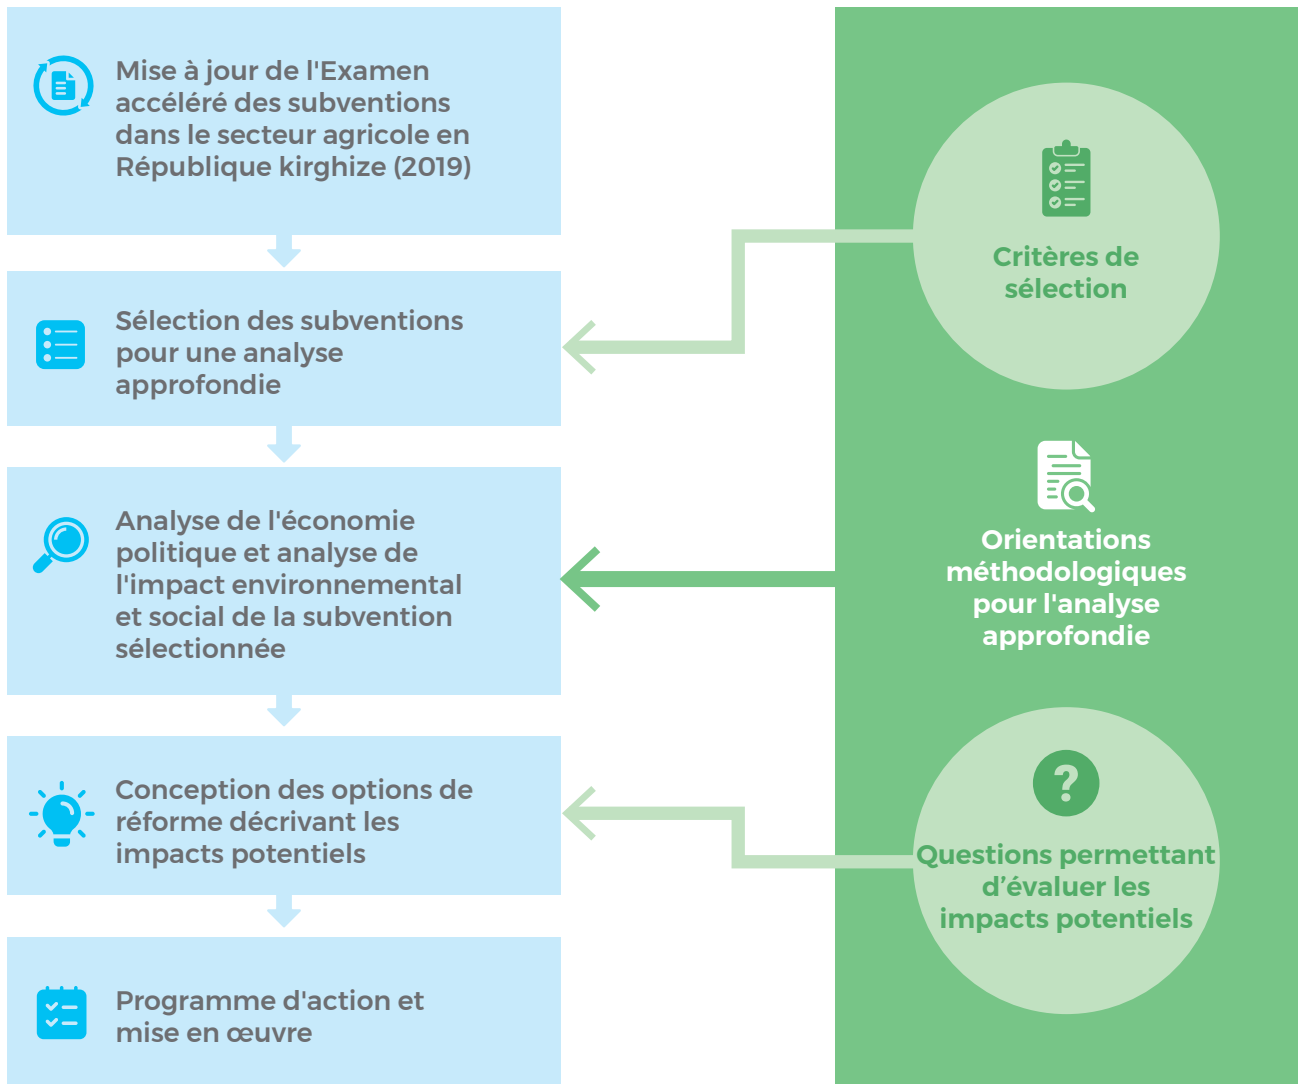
Mise à jour de l'Examen accéléré des subventions dans le secteur agricole en République kirghize (2019)

Sélection des subventions pour une analyse approfondie

Analyse de l'économie politique et analyse de l'impact environnemental et social de la subvention sélectionnée

Conception des options de réforme décrivant les impacts potentiels

Programme d'action et mise en œuvre

Critères de sélection

Orientations méthodologiques pour l'analyse approfondie

Questions permettant d’évaluer les impacts potentiels